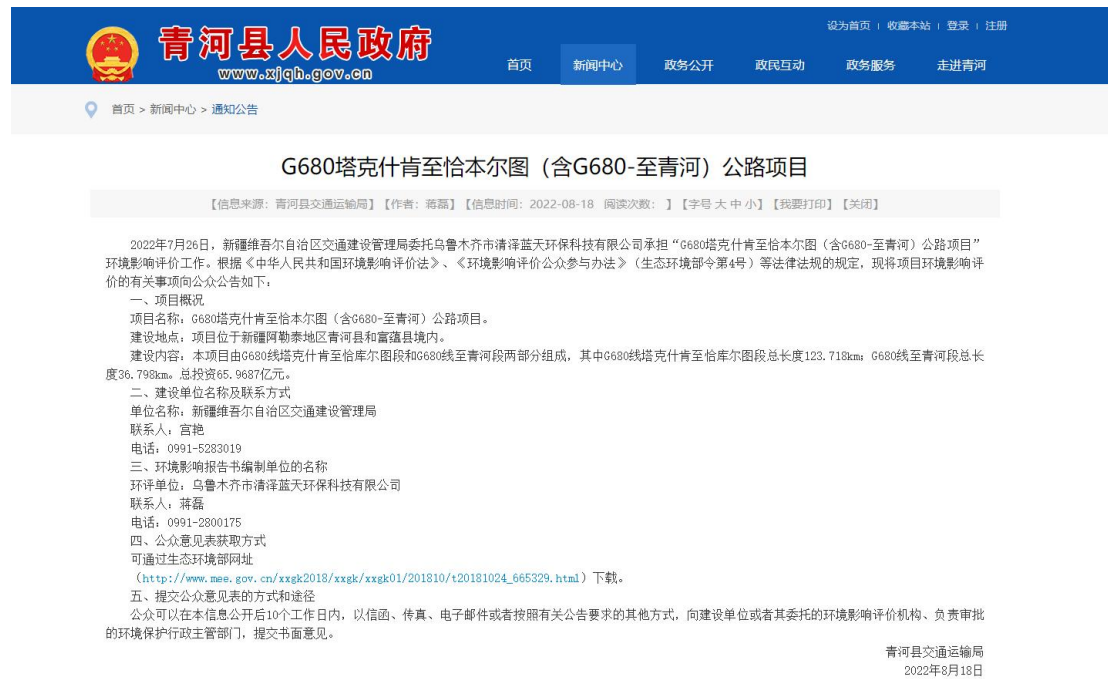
设为首页 | 收藏本站 | 登录 | 注册

青河县人民政府
www.xjqh.gov.cn

首页 新闻中心 政务公开 政民互动 政务服务 走进青河

首页 > 新闻中心 > 通知公告

G680塔克什肯至恰本尔图（含G680-至青河）公路项目

【信息来源：青河县交通运输局】【作者：蒋磊】【信息时间：2022-08-18 阅读次数： 】【字号 大 中 小】【我要打印】【关闭】

2022年7月26日，新疆维吾尔自治区交通建设管理局委托乌鲁木齐市清泽蓝天环保科技有限公司承担“G680塔克什肯至恰本尔图（含G680-至青河）公路项目”环境影响评价工作。根据《中华人民共和国环境影响评价法》、《环境影响评价公众参与办法》（生态环境部令第4号）等法律法规的规定，现将项目环境影响评价的有关事项向公众公告如下：

一、项目概况

项目名称：G680塔克什肯至恰本尔图（含G680-至青河）公路项目。

建设地点：项目位于新疆阿勒泰地区青河县和富蕴县境内。

建设内容：本项目由G680线塔克什肯至恰库尔图段和G680线至青河段两部分组成，其中G680线塔克什肯至恰库尔图段总长度123.718km；G680线至青河段总长度36.798km。总投资65.9687亿元。

二、建设单位名称及联系方式

单位名称：新疆维吾尔自治区交通建设管理局

联系人：宫艳

电话：0991-5283019

三、环境影响报告书编制单位的名称

环评单位：乌鲁木齐市清泽蓝天环保科技有限公司

联系人：蒋磊

电话：0991-2800175

四、公众意见表获取方式

可通过生态环境部网址

（http://www.mee.gov.cn/xxgk2018/xxgk/xxgk01/201810/t20181024_665329.html）下载。

五、提交公众意见表的方式和途径

公众可以在本信息公开后10个工作日内，以信函、传真、电子邮件或者按照有关公告要求的其他方式，向建设单位或者其委托的环境影响评价机构、负责审批的环境保护行政主管部门，提交书面意见。

青河县交通运输局
2022年8月18日